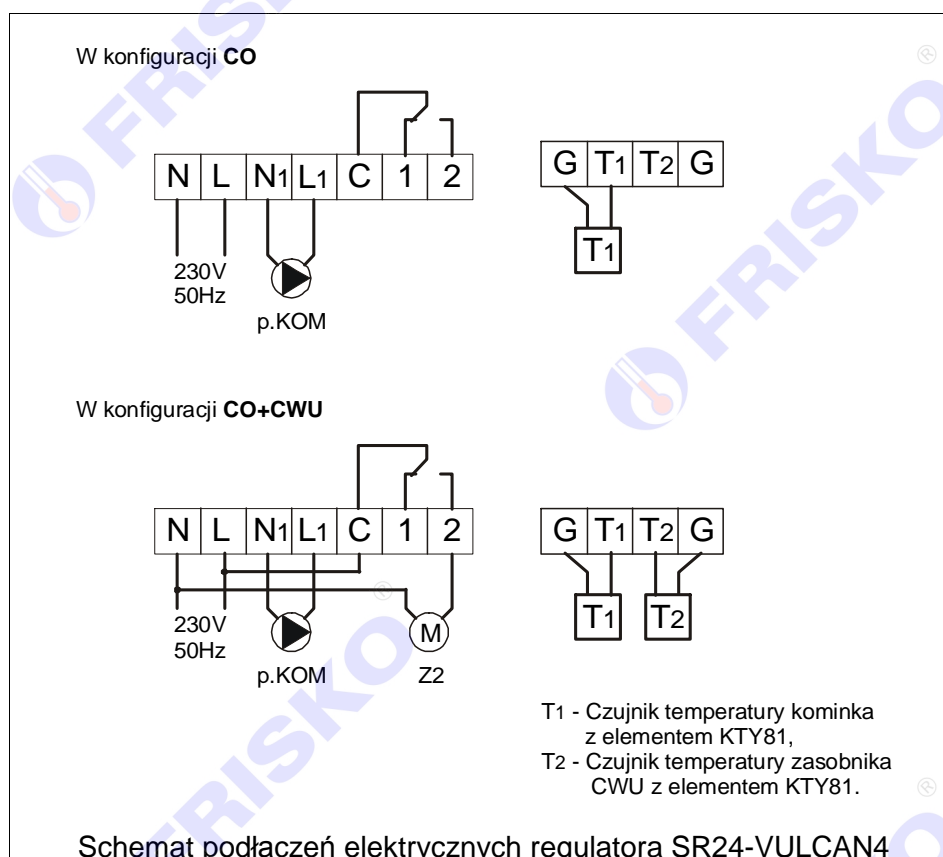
W konfiguracji **CO**

N L N1 L1 C 1 2

230V 50Hz

p.KOM

G T1 T2 G

T1

FRISKO

W konfiguracji **CO+CWU**

N L N1 L1 C 1 2

230V 50Hz

p.KOM

M

Z2

G T1 T2 G

T1 T2

T1 - Czujnik temperatury kominka z elementem KTY81,
T2 - Czujnik temperatury zasobnika CWU z elementem KTY81.

Schemat podłączeń elektrycznych regulatora SR24-VULCAN4